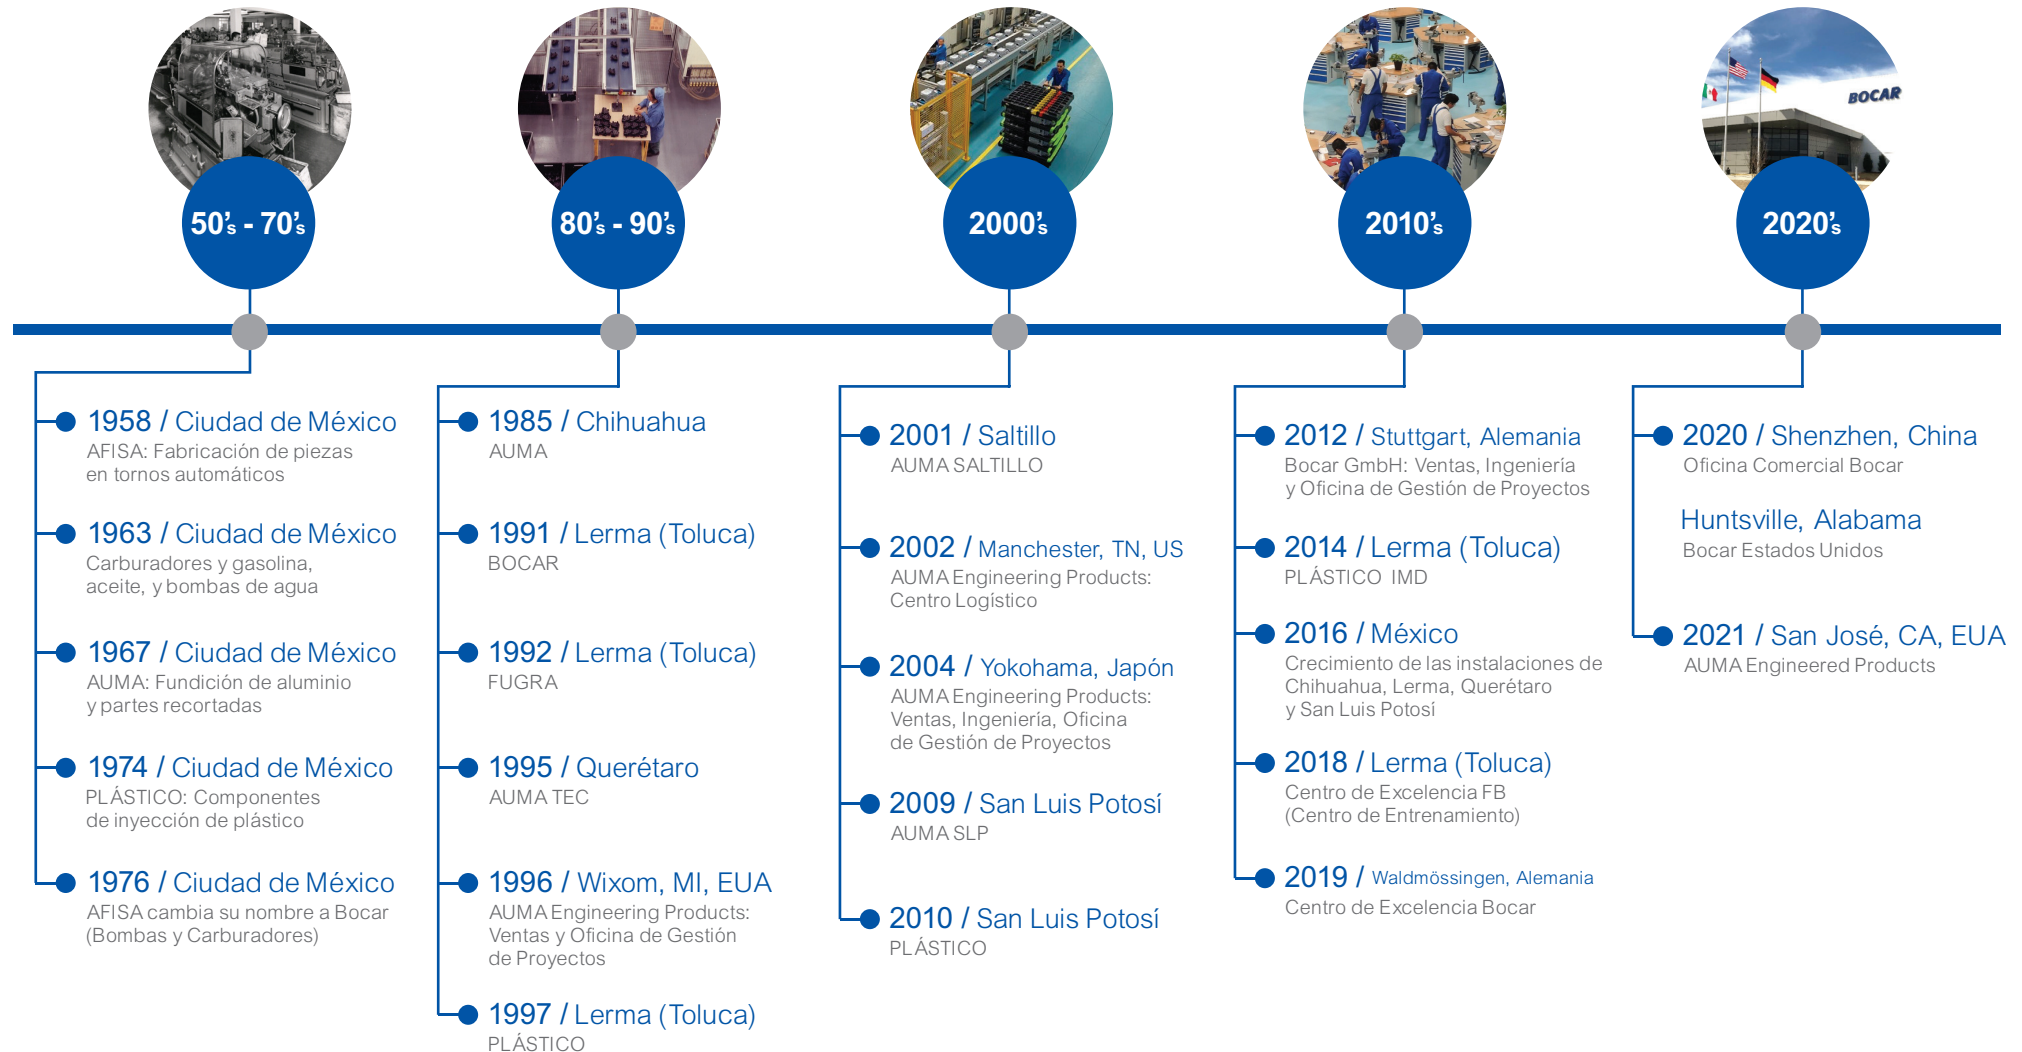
BOCAR

50's - 70's

80's - 90's

2000's

2010's

2020's

1958 / Ciudad de México
AFISA: Fabricación de piezas en tornos automáticos

1963 / Ciudad de México
Carburadores y gasolina, aceite, y bombas de agua

1967 / Ciudad de México
AUMA: Fundición de aluminio y partes recortadas

1974 / Ciudad de México
PLÁSTICO: Componentes de inyección de plástico

1976 / Ciudad de México
AFISA cambia su nombre a Bocar (Bombas y Carburadores)

1985 / Chihuahua
AUMA

1991 / Lerma (Toluca)
BOCAR

1992 / Lerma (Toluca)
FUGRA

1995 / Querétaro
AUMA TEC

1996 / Wixom, MI, EUA
AUMA Engineering Products: Ventas y Oficina de Gestión de Proyectos

1997 / Lerma (Toluca)
PLÁSTICO

2001 / Saltillo
AUMA SALTILLO

2002 / Manchester, TN, US
AUMA Engineering Products: Centro Logístico

2004 / Yokohama, Japón
AUMA Engineering Products: Ventas, Ingeniería, Oficina de Gestión de Proyectos

2009 / San Luis Potosí
AUMA SLP

2010 / San Luis Potosí
PLÁSTICO

2012 / Stuttgart, Alemania
Bocar GmbH: Ventas, Ingeniería y Oficina de Gestión de Proyectos

2014 / Lerma (Toluca)
PLÁSTICO IMD

2016 / México
Crecimiento de las instalaciones de Chihuahua, Lerma, Querétaro y San Luis Potosí

2018 / Lerma (Toluca)
Centro de Excelencia FB (Centro de Entrenamiento)

2019 / Waldmössingen, Alemania
Centro de Excelencia Bocar

2020 / Shenzhen, China
Oficina Comercial Bocar

Huntsville, Alabama
Bocar Estados Unidos

2021 / San José, CA, EUA
AUMA Engineered Products